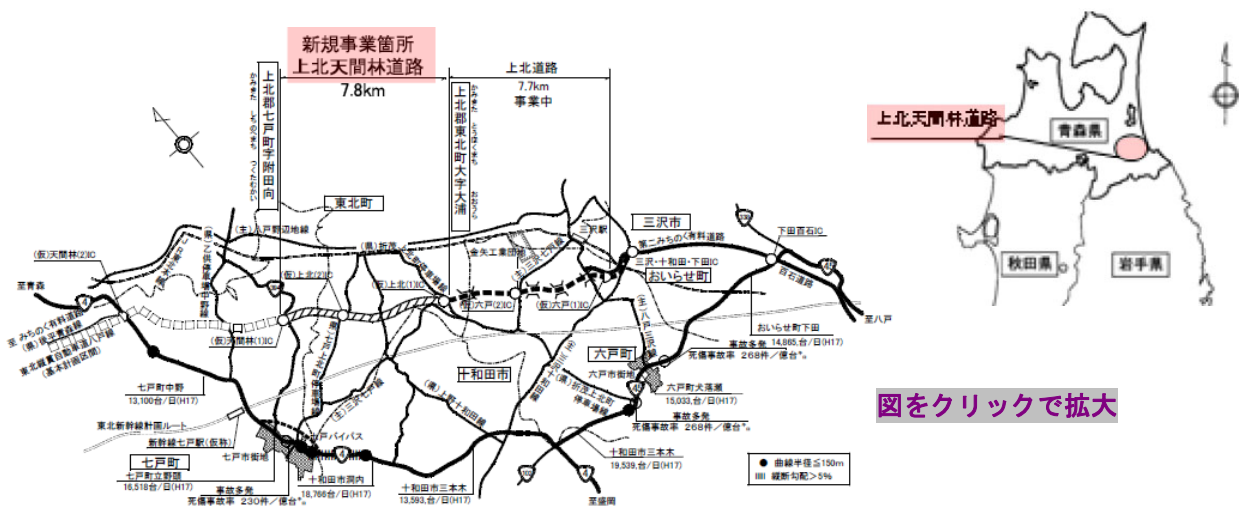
新規事業箇所
上北天間林道路
7.8km

上北道路
7.7km
事業中

上北郡七戸町字附田向
かみきた しちのへまち つくたむかい

上北郡東北町大字大浦
かみきた とうほくまち おおうら

東北町
三沢市
おいらせ町
六戸町
十和田市
七戸町

(仮)天間林(2)IC
(仮)天間林(1)IC
(仮)上北(2)IC
(仮)上北(1)IC
(仮)六戸(2)IC
(仮)六戸(1)IC
三沢・十和田・下田IC
下田百石IC
第二みちのく有料道路
百石道路
至青森
至八戸
至盛岡
至 みちのく有料道路
東北縦貫自動車道八戸線(基本計画区間)
七戸バイパス
七戸町中野
13,100台/日(H17)
東北新幹線計画ルート
新幹線七戸駅(仮称)
七戸町立野頭
16,518台/日(H17)
七戸市街地
事故多発
死傷事故率 230件/億台
十和田市洞内
18,766台/日(H17)
十和田市三本木
13,593台/日(H17)
十和田市三本木
19,539台/日(H17)
事故多発
死傷事故率 268件/億台
六戸町犬落瀬
15,033台/日(H17)
六戸町街地
事故多発
死傷事故率 268件/億台
おいらせ町下田
14,865台/日(H17)
三沢駅
● 曲線半径≦150m
縦断勾配>5%

上北天間林道路
青森県
秋田県
岩手県

図をクリックで拡大